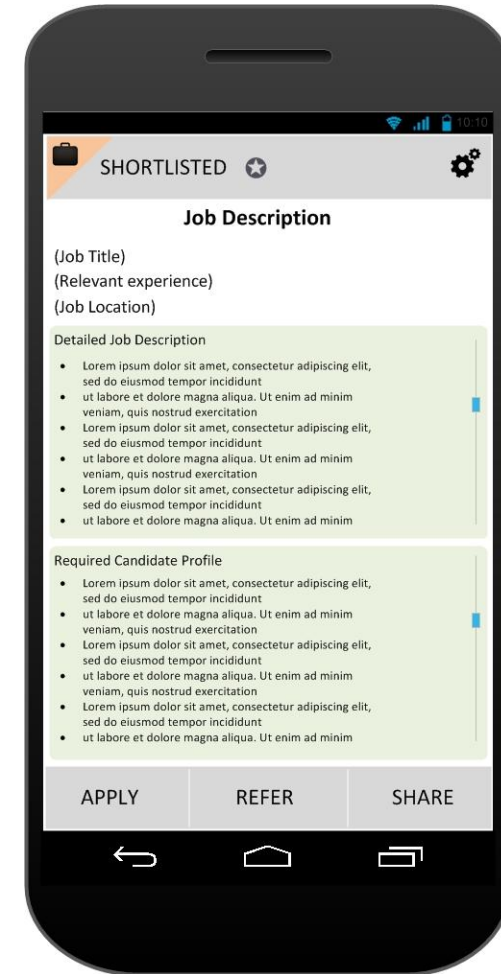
10:10

SHORTLISTED

Job Description

(Job Title)
(Relevant experience)
(Job Location)

Detailed Job Description

- Lorem ipsum dolor sit amet, consectetur adipiscing elit, sed do eiusmod tempor incididunt
- ut labore et dolore magna aliqua. Ut enim ad minim veniam, quis nostrud exercitation
- Lorem ipsum dolor sit amet, consectetur adipiscing elit, sed do eiusmod tempor incididunt
- ut labore et dolore magna aliqua. Ut enim ad minim veniam, quis nostrud exercitation
- Lorem ipsum dolor sit amet, consectetur adipiscing elit, sed do eiusmod tempor incididunt
- ut labore et dolore magna aliqua. Ut enim ad minim

Required Candidate Profile

- Lorem ipsum dolor sit amet, consectetur adipiscing elit, sed do eiusmod tempor incididunt
- ut labore et dolore magna aliqua. Ut enim ad minim veniam, quis nostrud exercitation
- Lorem ipsum dolor sit amet, consectetur adipiscing elit, sed do eiusmod tempor incididunt
- ut labore et dolore magna aliqua. Ut enim ad minim veniam, quis nostrud exercitation
- Lorem ipsum dolor sit amet, consectetur adipiscing elit, sed do eiusmod tempor incididunt
- ut labore et dolore magna aliqua. Ut enim ad minim

APPLY REFER SHARE